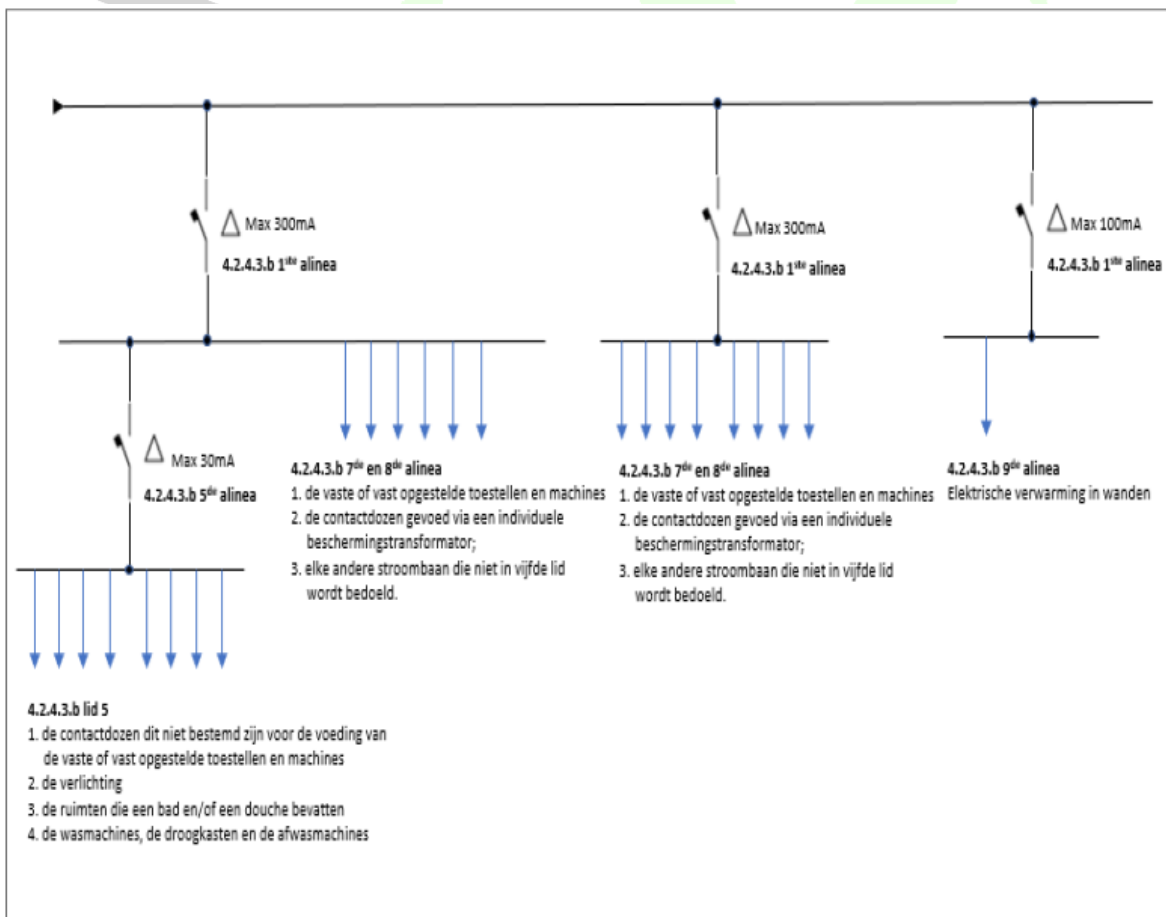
Max 300mA
4.2.4.3.b 1$^{ste}$ alinea

Max 300mA
4.2.4.3.b 1$^{ste}$ alinea

Max 100mA
4.2.4.3.b 1$^{ste}$ alinea

Max 30mA
4.2.4.3.b 5$^{de}$ alinea

4.2.4.3.b 7$^{de}$ en 8$^{ste}$ alinea
1. de vaste of vast opgestelde toestellen en machines
2. de contactdozen gevoed via een individuele beschermingstransformator;
3. elke andere stroombaan die niet in vijfde lid wordt bedoeld.

4.2.4.3.b 7$^{de}$ en 8$^{ste}$ alinea
1. de vaste of vast opgestelde toestellen en machines
2. de contactdozen gevoed via een individuele beschermingstransformator;
3. elke andere stroombaan die niet in vijfde lid wordt bedoeld.

4.2.4.3.b 9$^{de}$ alinea
Elektrische verwarming in wanden

4.2.4.3.b lid 5
1. de contactdozen dit niet bestemd zijn voor de voeding van de vaste of vast opgestelde toestellen en machines
2. de verlichting
3. de ruimten die een bad en/of een douche bevatten
4. de wasmachines, de droogkasten en de afwasmachines